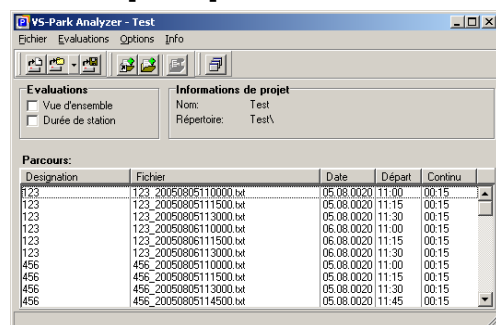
VS-Park Analyzer - Test

Fichier Evaluations Options Info

Evaluations
Vue d'ensemble
Durée de station

Informations de projet
Nom: Test
Répertoire: Test\

Parcours:

| Designation | Fichier | Date | Départ | Continu |
|---|---|---|---|---|
| 123 | 123_20050805110000.txt | 05.08.0020 | 11:00 | 00:15 |
| 123 | 123_20050805111500.txt | 05.08.0020 | 11:15 | 00:15 |
| 123 | 123_20050805113000.txt | 05.08.0020 | 11:30 | 00:15 |
| 123 | 123_20050806110000.txt | 06.08.0020 | 11:00 | 00:15 |
| 123 | 123_20050806111500.txt | 06.08.0020 | 11:15 | 00:15 |
| 123 | 123_20050806113000.txt | 06.08.0020 | 11:30 | 00:15 |
| 456 | 456_20050805110000.txt | 05.08.0020 | 11:00 | 00:15 |
| 456 | 456_20050805111500.txt | 05.08.0020 | 11:15 | 00:15 |
| 456 | 456_20050805113000.txt | 05.08.0020 | 11:30 | 00:15 |
| 456 | 456_20050805114500.txt | 05.08.0020 | 11:45 | 00:15 |